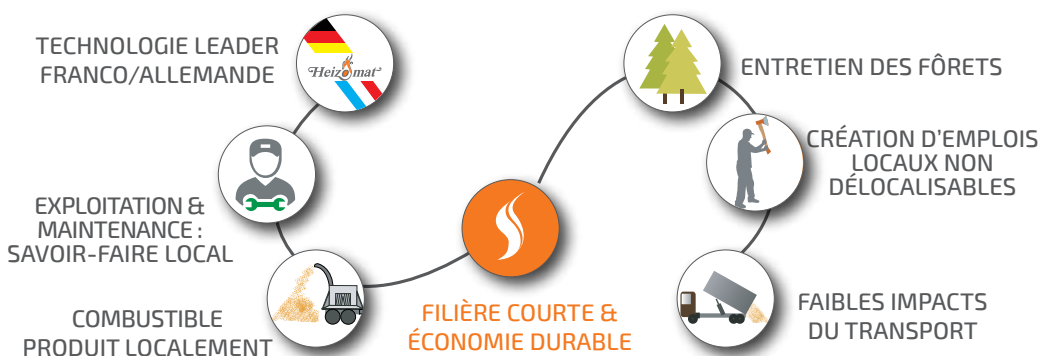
TECHNOLOGIE LEADER FRANCO/ALLEMANDE

Heizomat

EXPLOITATION & MAINTENANCE : SAVOIR-FAIRE LOCAL

COMBUSTIBLE PRODUIT LOCALEMENT

FILIÈRE COURTE & ÉCONOMIE DURABLE

ENTRETIEN DES FÔRETS

CRÉATION D'EMPLOIS LOCAUX NON DÉLOCALISABLES

FAIBLES IMPACTS DU TRANSPORT